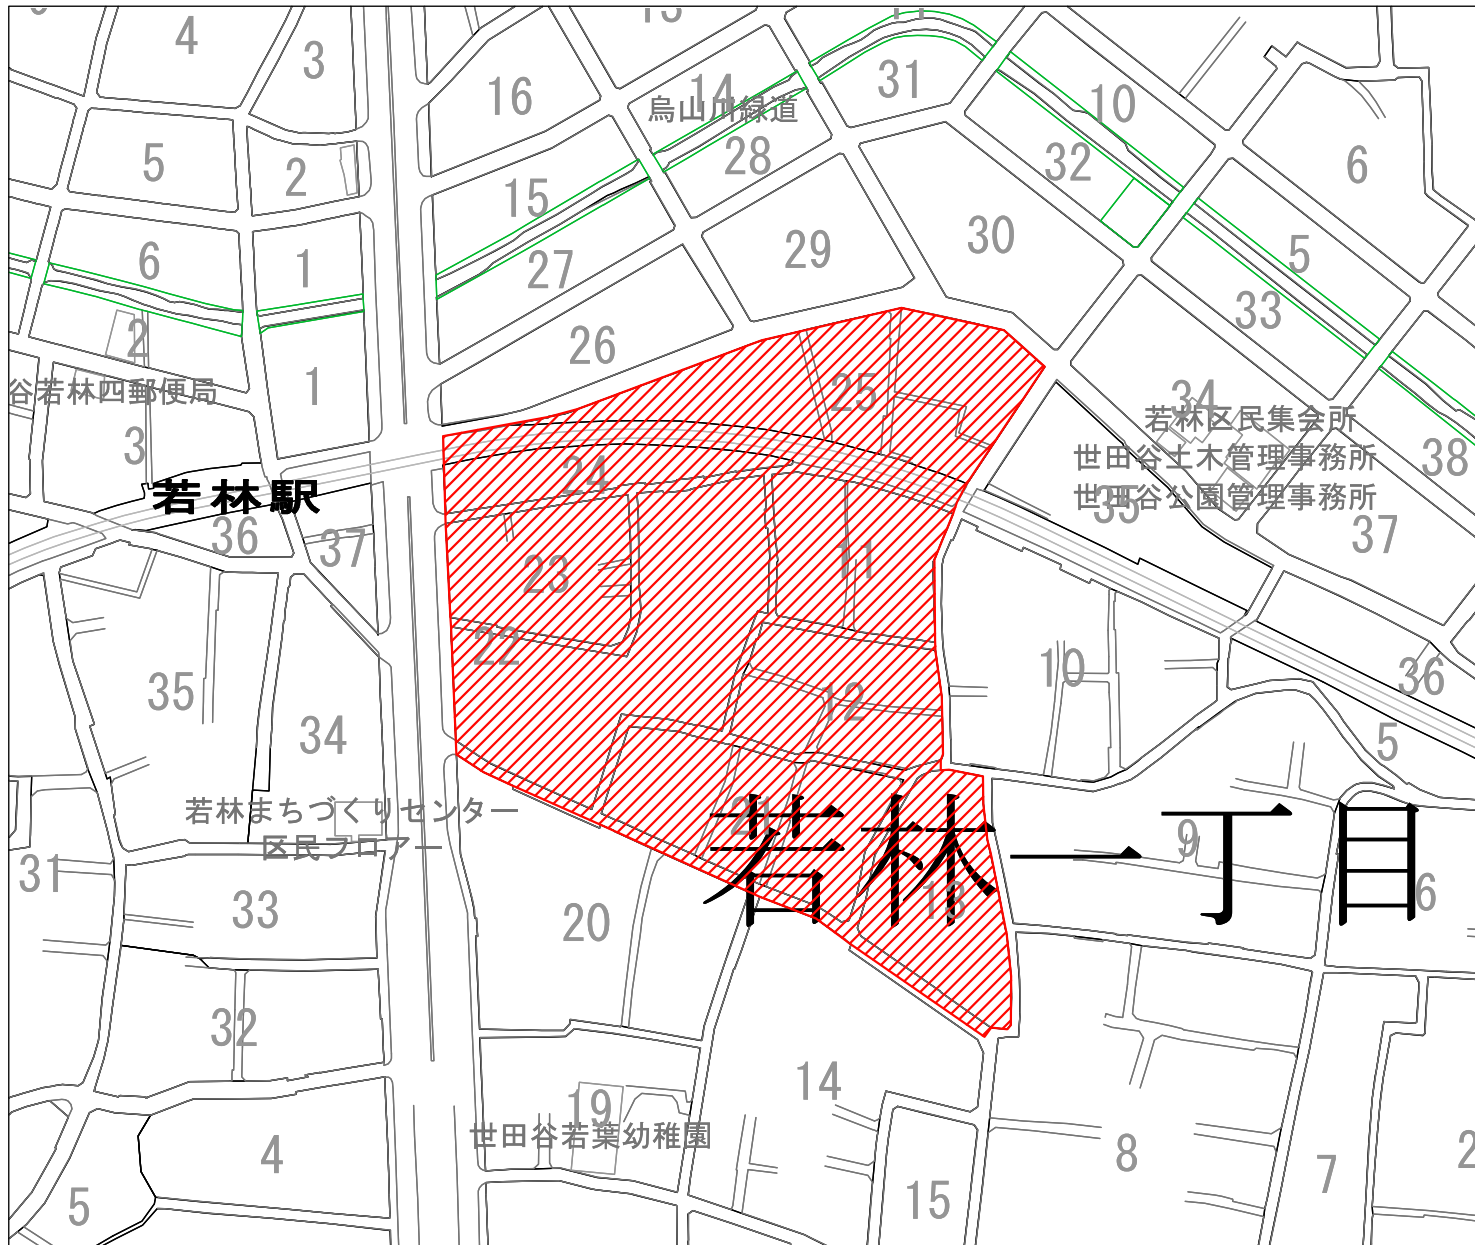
4
3
16
14
烏山川緑道
31
10
5
2
15
28
32
6
6
1
27
29
30
5
2
26
33
1
25
34
谷若林西郵便局
若林区民集会所
世田谷土木管理事務所
世田谷公園管理事務所
38
3
24
35
若林駅
36
37
37
23
11
22
10
35
36
34
12
5
若林まちづくりセンター
区民フロアー
21
9
若林一丁目
31
13
6
33
20
32
14
19
世田谷若葉幼稚園
4
8
7
2
5
15